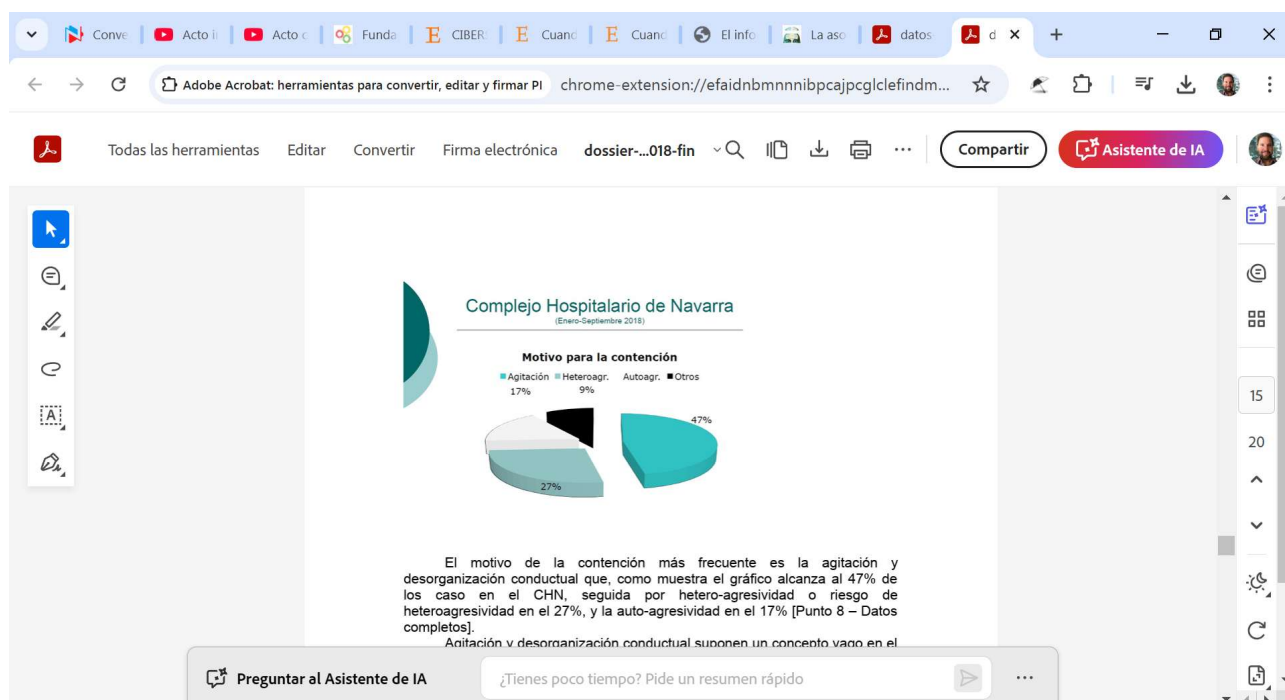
Conve | Acto i | Acto c | Funda | CIBER | Cuanc | Cuanc | El info | La aso | datos | d ×
+

Adobe Acrobat: herramientas para convertir, editar y firmar PI chrome-extension://efaidnbmnnnibpcajpcglclefindm...

Todas las herramientas Editar Convertir Firma electrónica dossier-...018-fin
Compartir
Asistente de IA

Complejo Hospitalario de Navarra
(Enero-Septiembre 2018)

Motivo para la contención
Agitación Heteroagr. Autoagr. Otros
17%
9%
47%
27%

El motivo de la contención más frecuente es la agitación y desorganización conductual que, como muestra el gráfico alcanza al 47% de los caso en el CHN, seguida por hetero-agresividad o riesgo de heteroagresividad en el 27%, y la auto-agresividad en el 17% [Punto 8 – Datos completos].

Agitación y desorganización conductual suponen un concepto vago en el

Preguntar al Asistente de IA
¿Tienes poco tiempo? Pide un resumen rápido

15
20